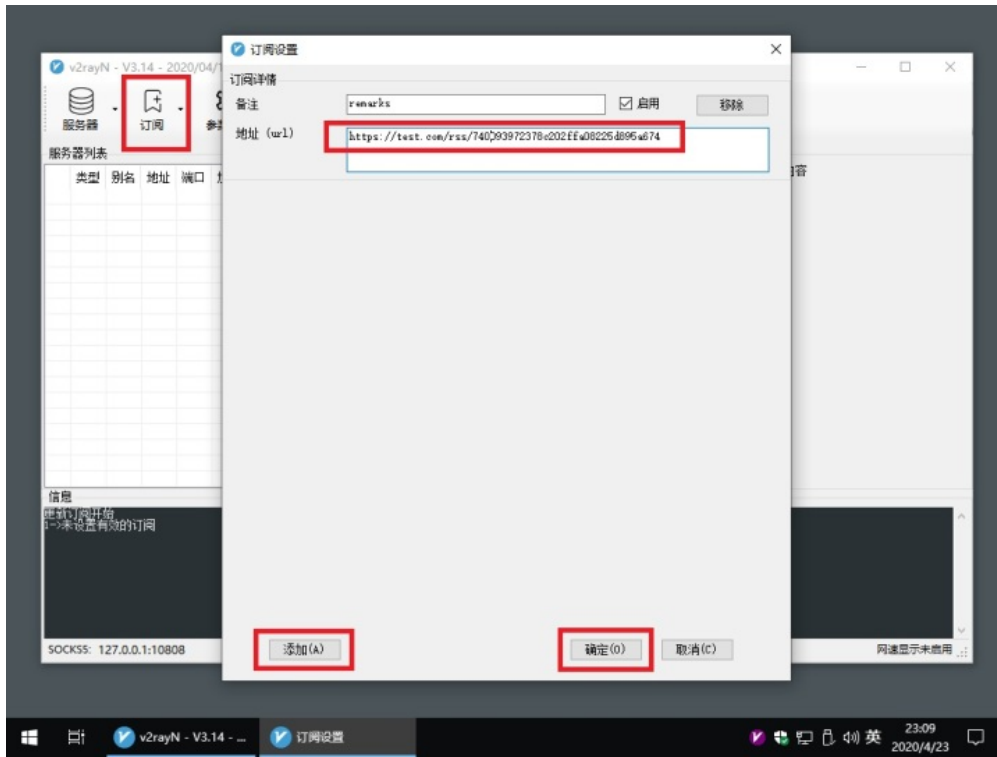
v2rayN - V3.14 - 2020/04/1

服务器
订阅
参

服务器列表

类型 别名 地址 端口

信息
更新订阅开始
1->未设置有效的订阅

SOCKS5: 127.0.0.1:10808

容

网速显示未启用

订阅设置

订阅详情
备注 remarks
☑ 启用
移除
地址 (url) https://test.com/rss/740093972378c202ffa08225d895a674

添加(A)
确定(O)
取消(C)

v2rayN - V3.14 - ...
订阅设置

英
23:09
2020/4/23